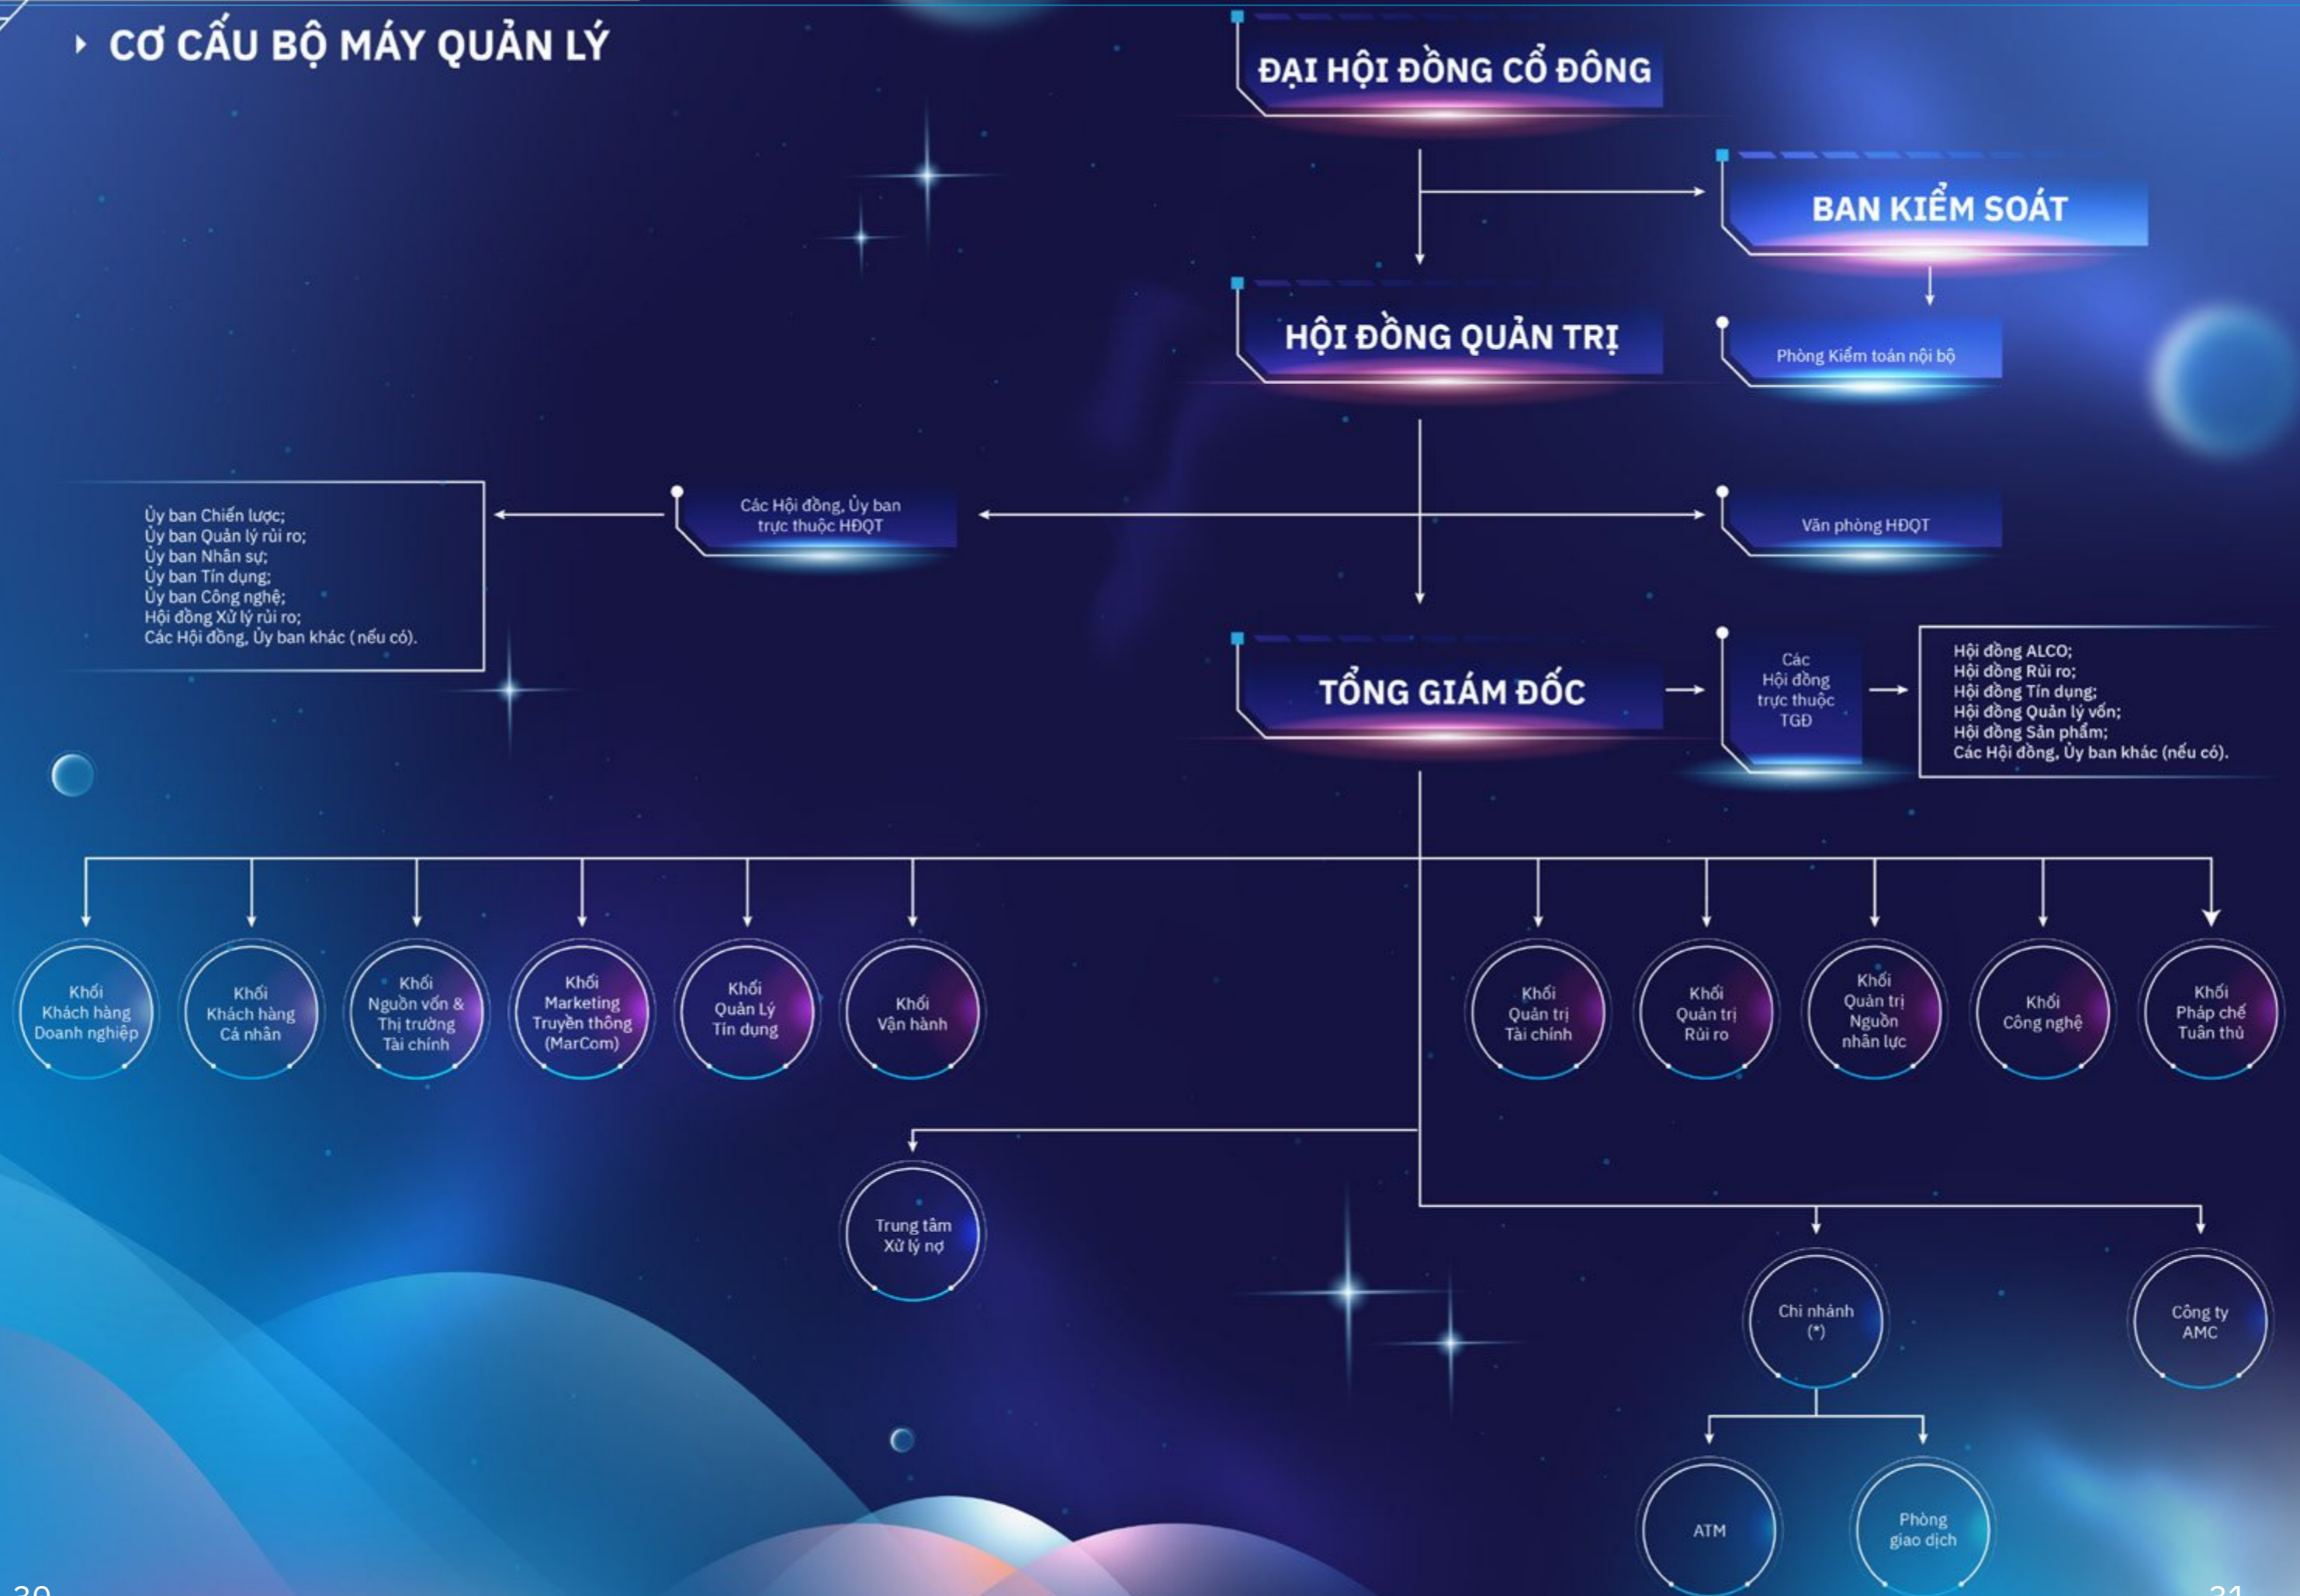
CƠ CẤU BỘ MÁY QUẢN LÝ

ĐẠI HỘI ĐỒNG CỔ ĐÔNG

BAN KIỂM SOÁT

HỘI ĐỒNG QUẢN TRỊ

Phòng Kiểm toán nội bộ

Ủy ban Chiến lược;
Ủy ban Quản lý rủi ro;
Ủy ban Nhân sự;
Ủy ban Tín dụng;
Ủy ban Công nghệ;
Hội đồng Xử lý rủi ro;
Các Hội đồng, Ủy ban khác (nếu có).

Các Hội đồng, Ủy ban trực thuộc HĐQT

Văn phòng HĐQT

TỔNG GIÁM ĐỐC

Các Hội đồng trực thuộc TGĐ

Hội đồng ALCO;
Hội đồng Rủi ro;
Hội đồng Tín dụng;
Hội đồng Quản lý vốn;
Hội đồng Sản phẩm;
Các Hội đồng, Ủy ban khác (nếu có).

Khối Khách hàng Doanh nghiệp

Khối Khách hàng Cá nhân

Khối Nguồn vốn & Thị trường Tài chính

Khối Marketing Truyền thông (MarCom)

Khối Quản Lý Tín dụng

Khối Vận hành

Khối Quản trị Tài chính

Khối Quản trị Rủi ro

Khối Quản trị Nguồn nhân lực

Khối Công nghệ

Khối Pháp chế Tuân thủ

Trung tâm Xử lý nợ

Chi nhánh (*)

Công ty AMC

ATM

Phòng giao dịch

30

31